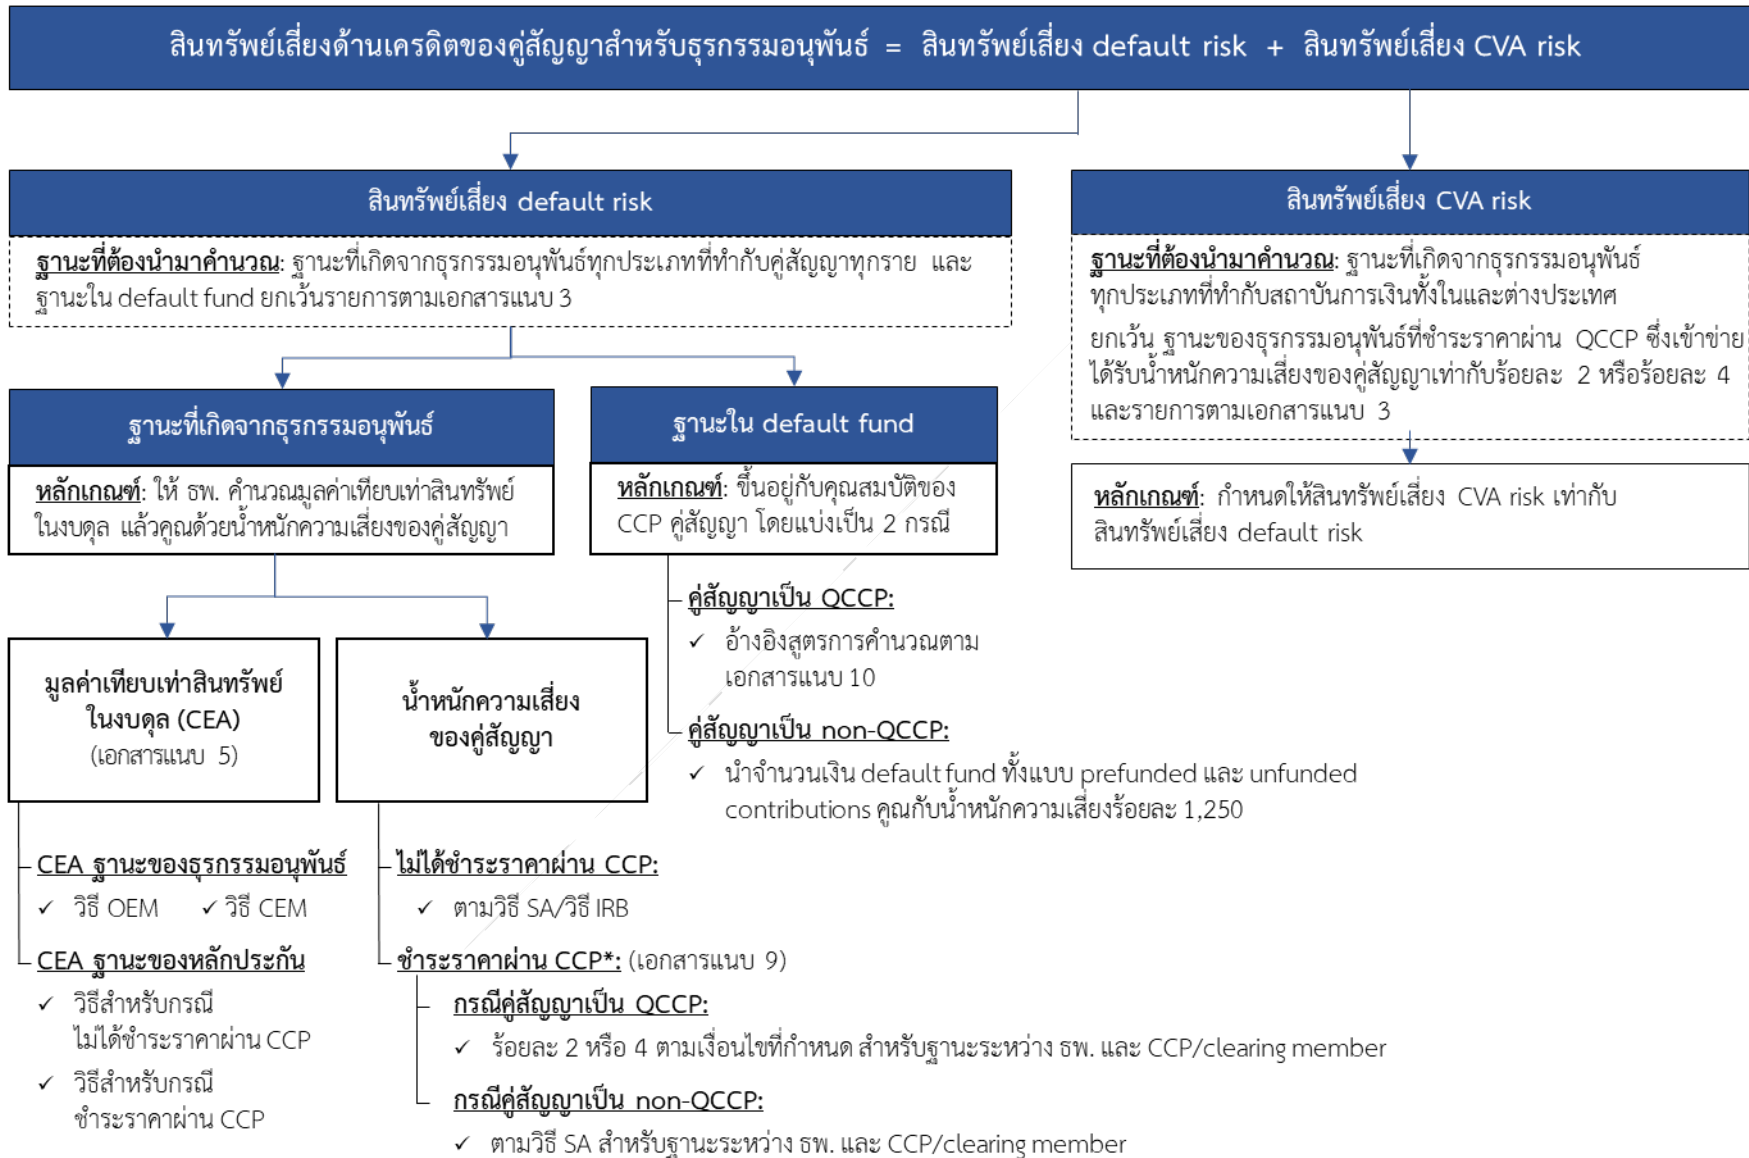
สินทรัพย์เสี่ยงด้านเครดิตของคู่สัญญาสำหรับธุรกรรมอนุพันธ์ = สินทรัพย์เสี่ยง default risk + สินทรัพย์เสี่ยง CVA risk

สินทรัพย์เสี่ยง default risk

ฐานะที่ต้องนำมาคำนวณ: ฐานะที่เกิดจากธุรกรรมอนุพันธ์ทุกประเภทที่ทำกับคู่สัญญาทุกราย และฐานะใน default fund ยกเว้นรายการตามเอกสารแนบ 3

ฐานะที่เกิดจากธุรกรรมอนุพันธ์

หลักเกณฑ์: ให้ ธพ. คำนวณมูลค่าเทียบเท่าสินทรัพย์ในงบดุล แล้วคูณด้วยน้ำหนักความเสี่ยงของคู่สัญญา

มูลค่าเทียบเท่าสินทรัพย์ในงบดุล (CEA) (เอกสารแนบ 5)

CEA ฐานะของธุรกรรมอนุพันธ์
✓ วิธี OEM ✓ วิธี CEM

CEA ฐานะของหลักประกัน
✓ วิธีสำหรับกรณีไม่ได้ชำระราคาผ่าน CCP
✓ วิธีสำหรับกรณีชำระราคาผ่าน CCP

น้ำหนักความเสี่ยงของคู่สัญญา

ไม่ได้ชำระราคาผ่าน CCP:
✓ ตามวิธี SA/วิธี IRB

ชำระราคาผ่าน CCP*: (เอกสารแนบ 9)

กรณีคู่สัญญาเป็น QCCP:
✓ ร้อยละ 2 หรือ 4 ตามเงื่อนไขที่กำหนด สำหรับฐานะระหว่าง ธพ. และ CCP/clearing member

กรณีคู่สัญญาเป็น non-QCCP:
✓ ตามวิธี SA สำหรับฐานะระหว่าง ธพ. และ CCP/clearing member

ฐานะใน default fund

หลักเกณฑ์: ขึ้นอยู่กับคุณสมบัติของ CCP คู่สัญญา โดยแบ่งเป็น 2 กรณี

คู่สัญญาเป็น QCCP:
✓ อ้างอิงสูตรการคำนวณตามเอกสารแนบ 10

คู่สัญญาเป็น non-QCCP:
✓ นำจำนวนเงิน default fund ทั้งแบบ prefunded และ unfunded contributions คูณกับน้ำหนักความเสี่ยงร้อยละ 1,250

สินทรัพย์เสี่ยง CVA risk

ฐานะที่ต้องนำมาคำนวณ: ฐานะที่เกิดจากธุรกรรมอนุพันธ์ทุกประเภทที่ทำกับสถาบันการเงินทั้งในและต่างประเทศ

ยกเว้น ฐานะของธุรกรรมอนุพันธ์ที่ชำระราคาผ่าน QCCP ซึ่งเข้าข่ายได้รับน้ำหนักความเสี่ยงของคู่สัญญาเท่ากับร้อยละ 2 หรือร้อยละ 4 และรายการตามเอกสารแนบ 3

หลักเกณฑ์: กำหนดให้สินทรัพย์เสี่ยง CVA risk เท่ากับสินทรัพย์เสี่ยง default risk